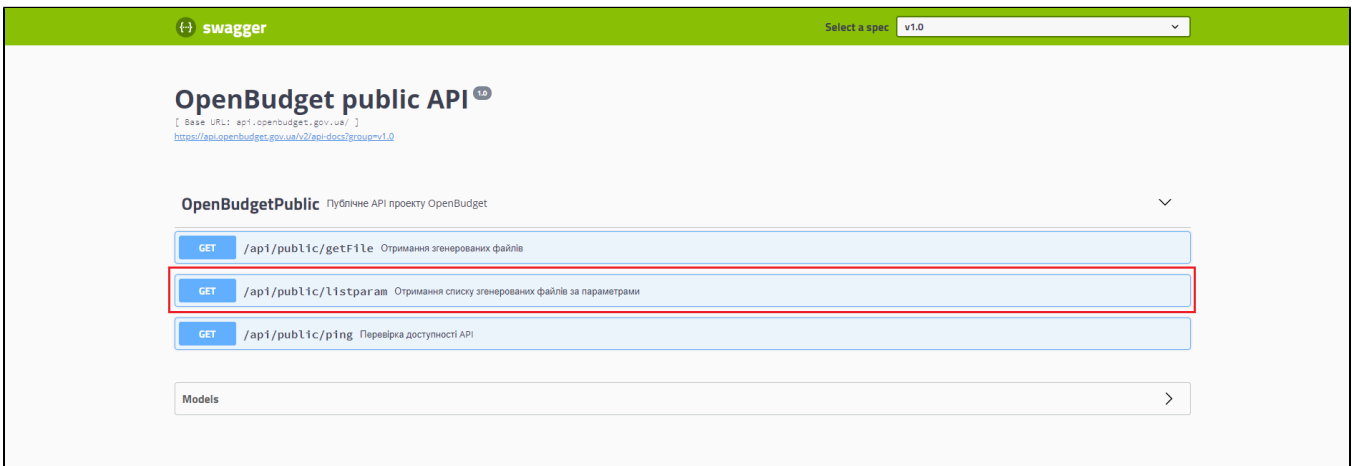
{-} swagger

Select a spec v1.0

OpenBudget public API 1.0

[ Base URL: api.openbudget.gov.ua/ ]

https://api.openbudget.gov.ua/v2/api-docs?group=v1.0

OpenBudgetPublic Публічне API проекту OpenBudget

GET /api/public/getFile Отримання згенерованих файлів

GET /api/public/listparam Отримання списку згенерованих файлів за параметрами

GET /api/public/ping Перевірка доступності API

Models